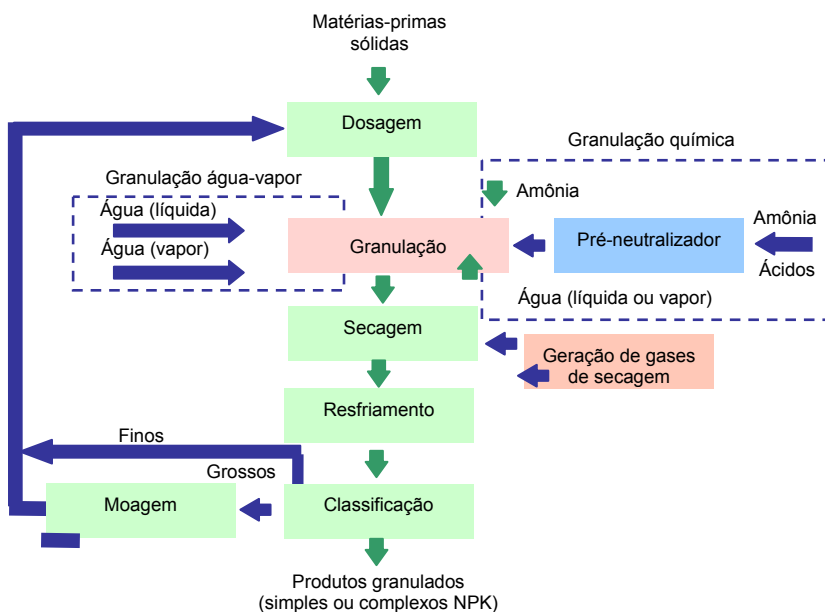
Matérias-primas sólidas

Dosagem

Granulação química

Granulação água-vapor

Amônia

Água (líquida)

Água (vapor)

Granulação

Pré-neutralizador

Amônia

Ácidos

Água (líquida ou vapor)

Secagem

Geração de gases de secagem

Resfriamento

Finos

Grossos

Moagem

Classificação

Produtos granulados (simples ou complexos NPK)